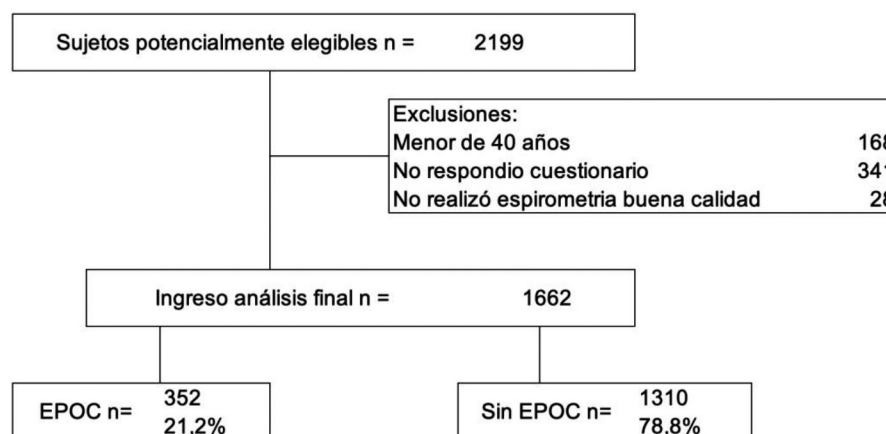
Sujetos potencialmente elegibles n = 2199

Exclusiones:
Menor de 40 años 16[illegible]
No respondio cuestionario 34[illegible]
No realizó espirometria buena calidad 2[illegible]

Ingreso análisis final n = 1662

EPOC n= 352
21.2%

Sin EPOC n= 1310
78.8%